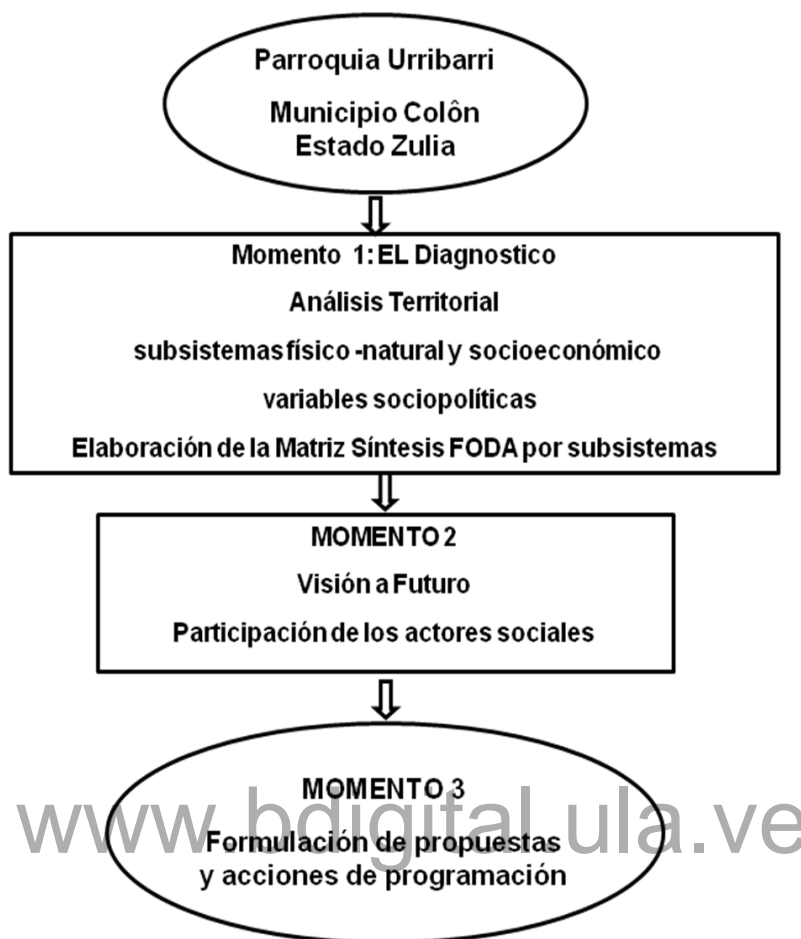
Parroquia Urribarri
Municipio Colôn
Estado Zulia

Momento 1: EL Diagnostico
Análisis Territorial
subsistemas físico -natural y socioeconómico
variables sociopolíticas
Elaboración de la Matriz Síntesis FODA por subsistemas

MOMENTO 2
Visión a Futuro
Participación de los actores sociales

MOMENTO 3
Formulación de propuestas
y acciones de programación

www.bdigital.ula.ve